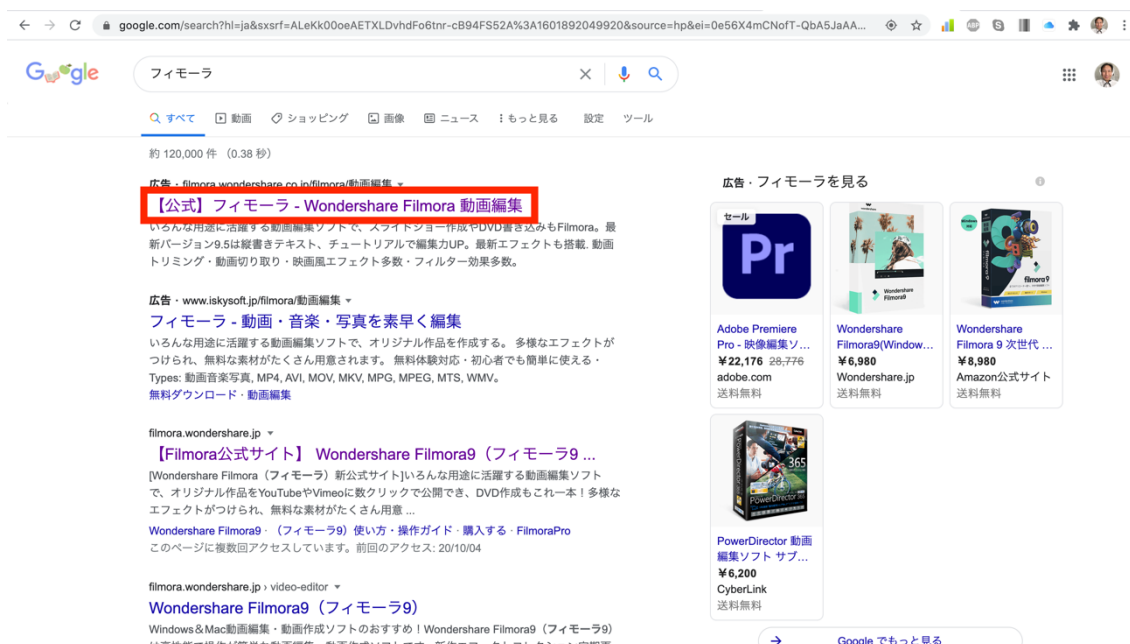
google.com/search?hl=ja&sxsrf=ALeKk00oeAETXLDvhdFo6tnr-cB94FS52A%3A1601892049920&source=hp&ei=0e56X4mCNofT-QbA5JaAA...

Google

フィモーラ

すべて　動画　ショッピング　画像　ニュース　もっと見る　設定　ツール

約 120,000 件 （0.38 秒）

広告 · filmora.wondershare.co.jp/filmora/動画編集

【公式】フィモーラ - Wondershare Filmora 動画編集

いろんな用途に活躍する動画編集ソフトで、スライドショー作成やDVD書き込みもFilmora。最新バージョン9.5は縦書きテキスト、チュートリアルで編集力UP。最新エフェクトも搭載. 動画トリミング・動画切り取り・映画風エフェクト多数・フィルター効果多数。

広告 · www.iskysoft.jp/filmora/動画編集

フィモーラ - 動画・音楽・写真を素早く編集

いろんな用途に活躍する動画編集ソフトで、オリジナル作品を作成する。 多様なエフェクトがつけられ、無料な素材がたくさん用意されます。 無料体験対応・初心者でも簡単に使える・Types: 動画音楽写真, MP4, AVI, MOV, MKV, MPG, MPEG, MTS, WMV。

無料ダウンロード · 動画編集

filmora.wondershare.jp

【Filmora公式サイト】 Wondershare Filmora9（フィモーラ9 ...

[Wondershare Filmora（フィモーラ）新公式サイト]いろんな用途に活躍する動画編集ソフトで、オリジナル作品をYouTubeやVimeoに数クリックで公開でき、DVD作成もこれ一本！多様なエフェクトがつけられ、無料な素材がたくさん用意 ...

Wondershare Filmora9 · （フィモーラ9）使い方・操作ガイド · 購入する · FilmoraPro

このページに複数回アクセスしています。前回のアクセス: 20/10/04

filmora.wondershare.jp › video-editor

Wondershare Filmora9（フィモーラ9）

Windows＆Mac動画編集・動画作成ソフトのおすすめ！Wondershare Filmora9（フィモーラ9）

広告 · フィモーラを見る

セール

Pr

Adobe Premiere Pro - 映像編集ソ...
￥22,176 28,776
adobe.com
送料無料

Wondershare Filmora9(Window...
￥6,980
Wondershare.jp
送料無料

Wondershare Filmora 9 次世代 ...
￥8,980
Amazon公式サイト
送料無料

PowerDirector 動画編集ソフト サブ...
￥6,200
CyberLink
送料無料

Google でもっと見る